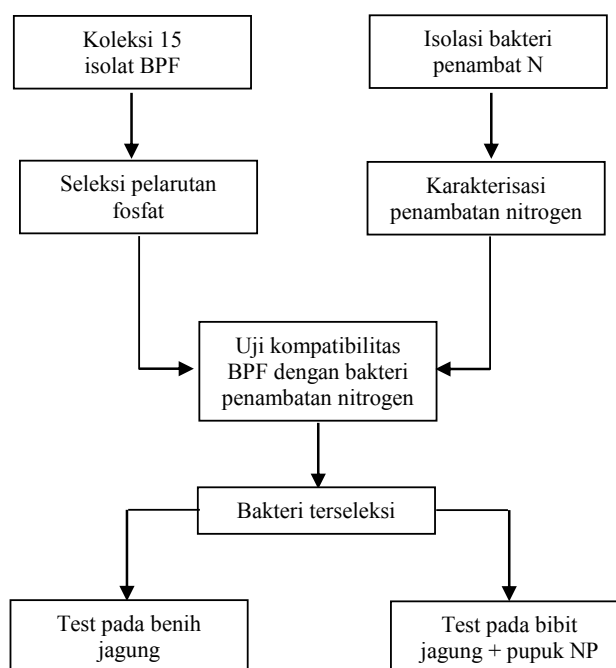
Koleksi 15 isolat BPF

Isolasi bakteri penambat N

Seleksi pelarutan fosfat

Karakterisasi penambatan nitrogen

Uji kompatibilitas BPF dengan bakteri penambatan nitrogen

Bakteri terseleksi

Test pada benih jagung

Test pada bibit jagung + pupuk NP